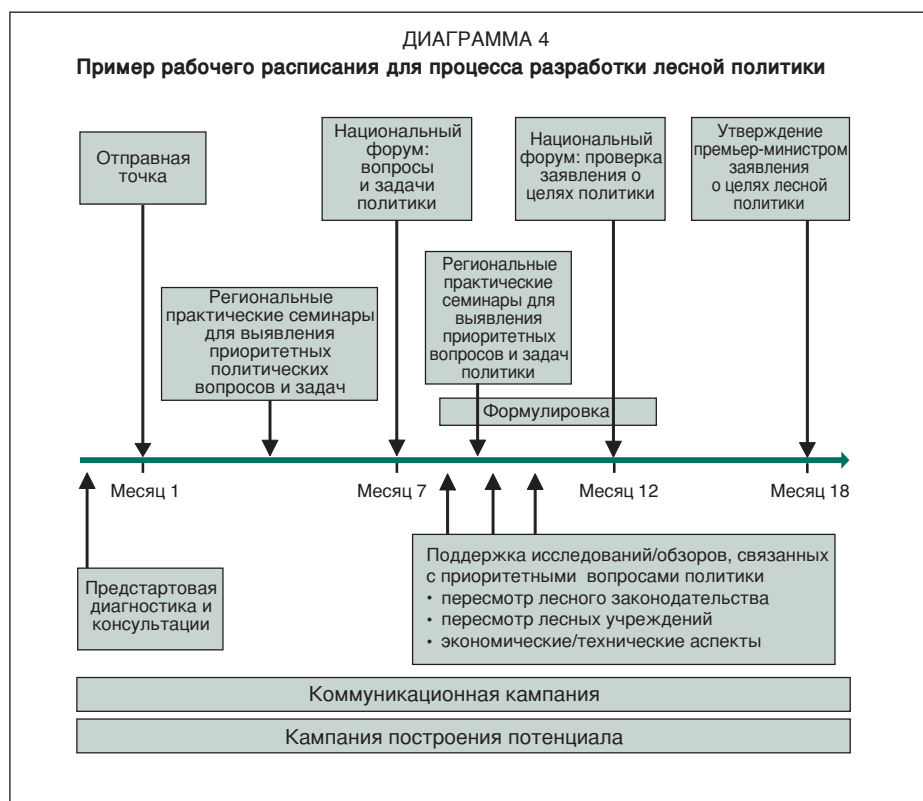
ДИАГРАММА 4
Пример рабочего расписания для процесса разработки лесной политики

Отправная точка

Национальный форум: вопросы и задачи политики

Национальный форум: проверка заявления о целях политики

Утверждение премьер-министром заявления о целях лесной политики

Региональные практические семинары для выявления приоритетных политических вопросов и задач

Региональные практические семинары для выявления приоритетных вопросов и задач политики

Формулировка

Месяц 1

Месяц 7

Месяц 12

Месяц 18

Предстартовая диагностика и консультации

Поддержка исследований/обзоров, связанных с приоритетными вопросами политики
• пересмотр лесного законодательства
• пересмотр лесных учреждений
• экономические/технические аспекты

Коммуникационная кампания

Кампания построения потенциала